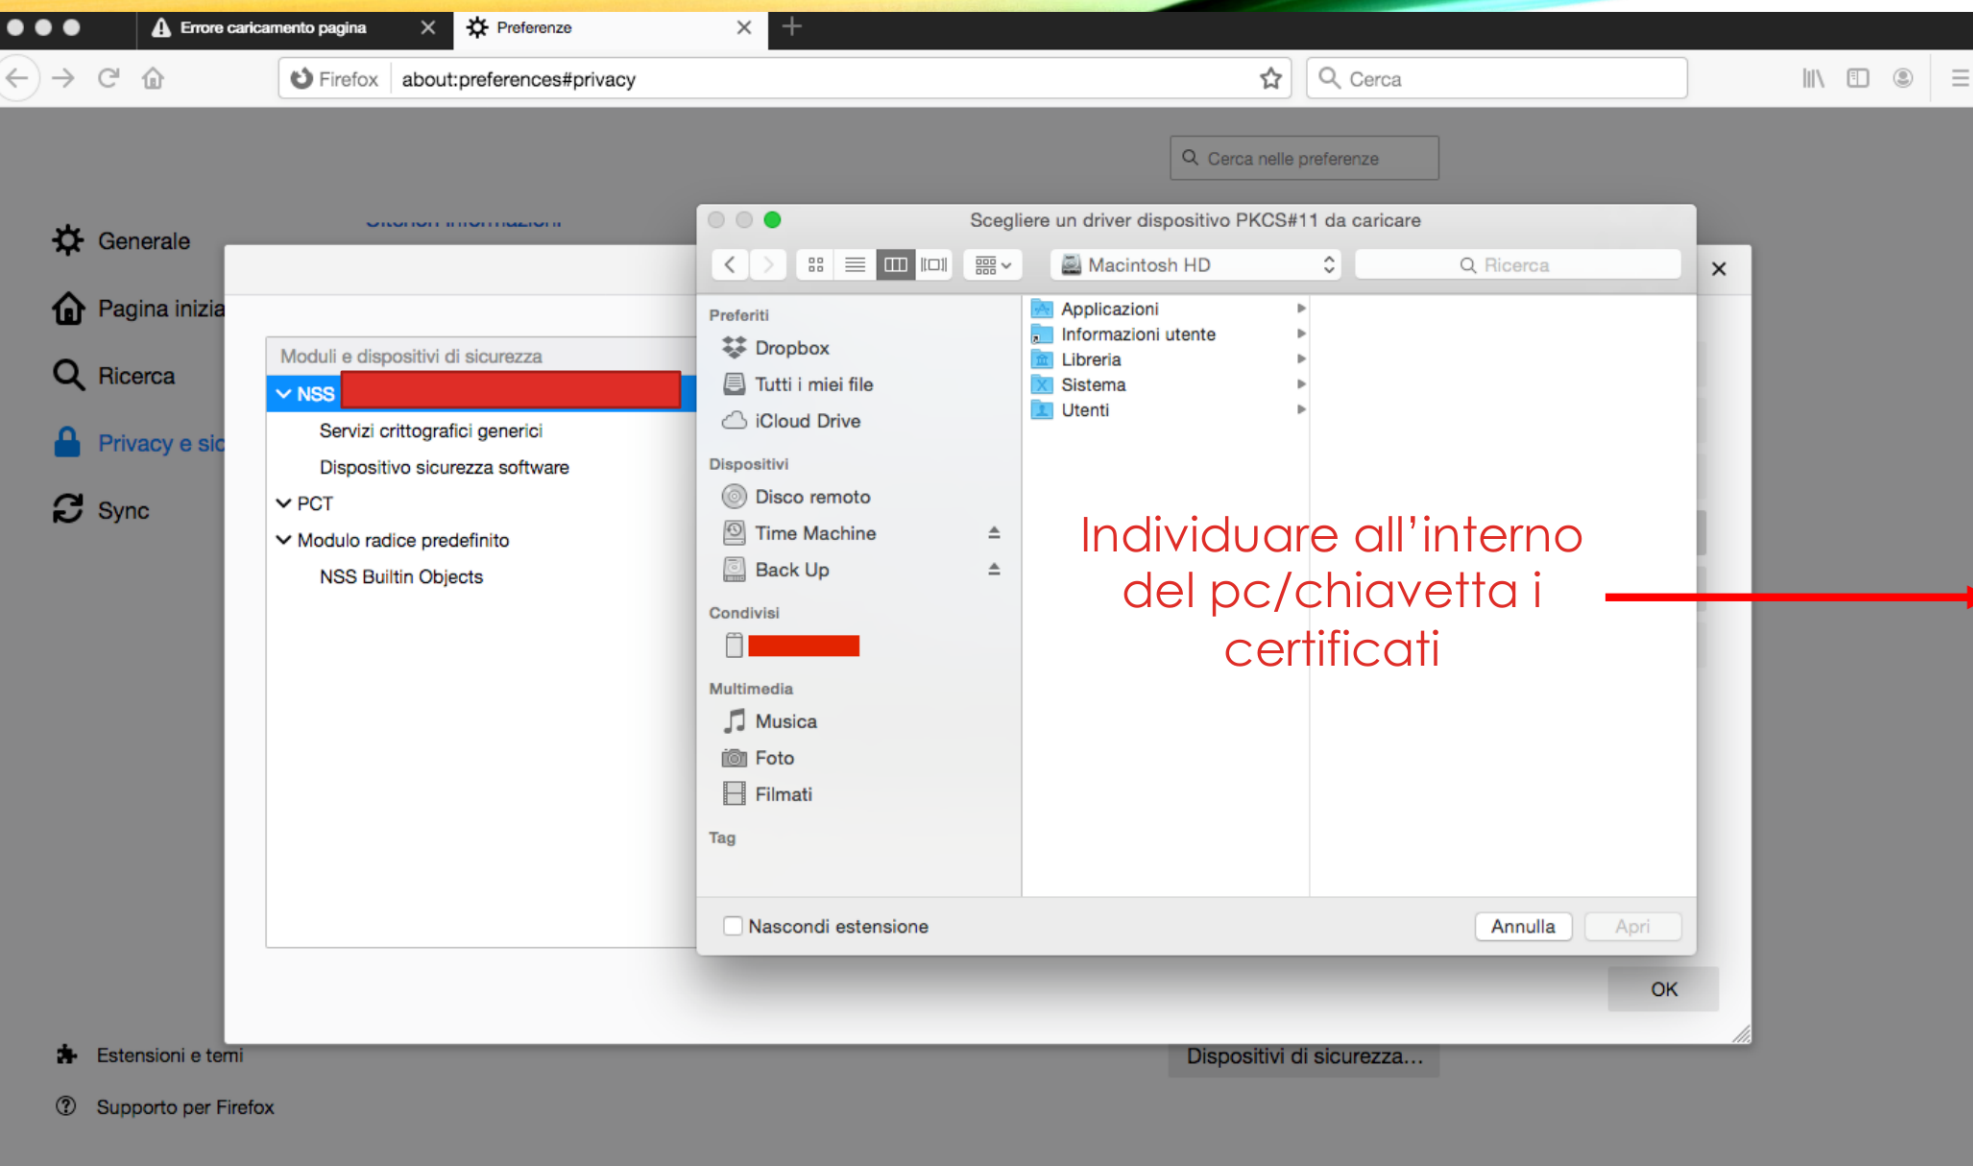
Errore caricamento pagina
Preferenze
Firefox about:preferences#privacy
Cerca
Cerca nelle preferenze

Generale
Pagina inizia
Ricerca
Privacy e sic
Sync

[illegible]

Moduli e dispositivi di sicurezza
NSS
Servizi crittografici generici
Dispositivo sicurezza software
PCT
Modulo radice predefinito
NSS Builtin Objects

Scegliere un driver dispositivo PKCS#11 da caricare
Macintosh HD
Ricerca
Preferiti
Dropbox
Tutti i miei file
iCloud Drive
Dispositivi
Disco remoto
Time Machine
Back Up
Condivisi
Multimedia
Musica
Foto
Filmati
Tag
Applicazioni
Informazioni utente
Libreria
Sistema
Utenti

Individuare all’interno del pc/chiavetta i certificati

Nascondi estensione
Annulla
Apri
OK

Estensioni e temi
Supporto per Firefox
Dispositivi di sicurezza…